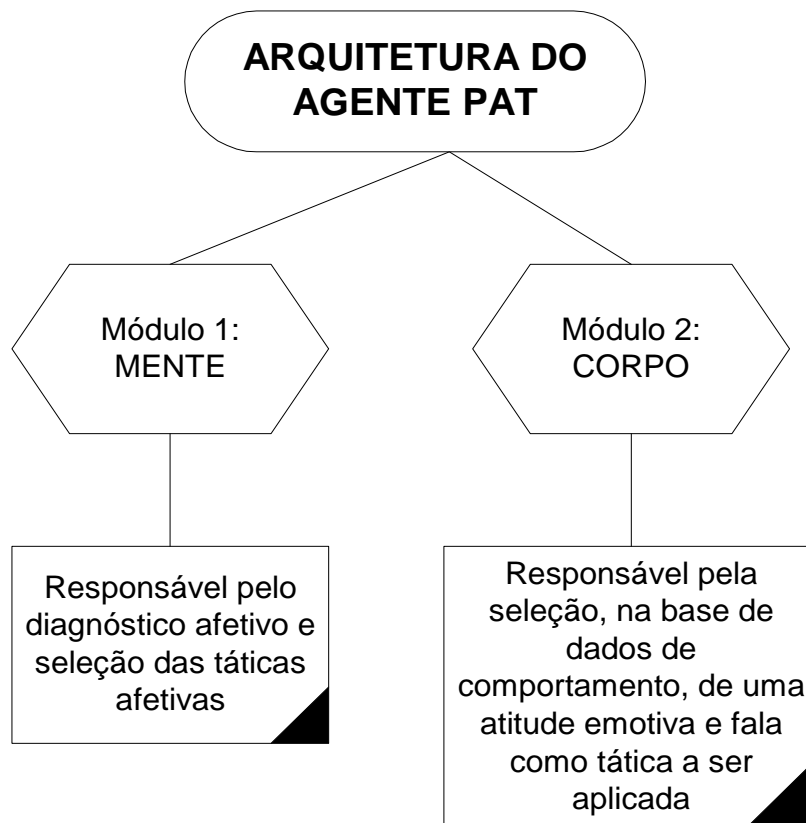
ARQUITETURA DO AGENTE PAT

Módulo 1: MENTE

Módulo 2: CORPO

Responsável pelo diagnóstico afetivo e seleção das táticas afetivas

Responsável pela seleção, na base de dados de comportamento, de uma atitude emotiva e fala como tática a ser aplicada